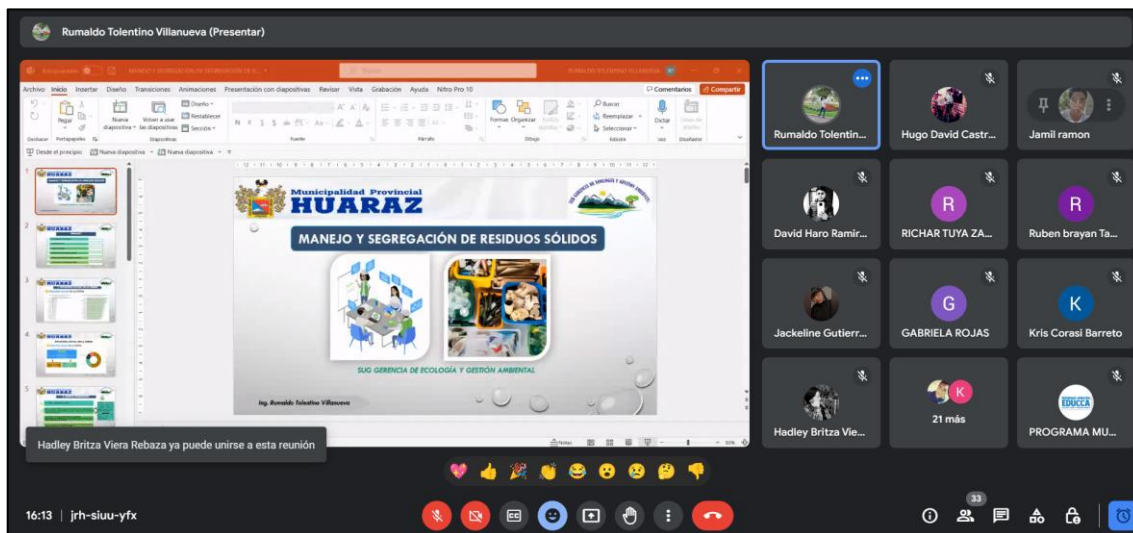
Rumaldo Tolentino Villanueva (Presentar)

MANEJO Y SEGREGACIÓN DE RESIDUOS SÓLIDOS

Archivo Inicio Insertar Diseño Transiciones Animaciones Presentación con diapositivas Revisar Vista Grabación Ayuda Nitro Pro 10

Comentarios Compartir

Pegar Nueva diapositiva Volver a usar las diapositivas Diseño Restablecer Sección Buscar Reemplazar Seleccionar Dictar

Portapapeles Diapositivas Fuente Párrafo Dibujo Edición Voz

Desde el principio Nueva diapositiva Nueva diapositiva

Municipalidad Provincial
HUARAZ

MANEJO Y SEGREGACIÓN DE RESIDUOS SÓLIDOS

SUB GERENCIA DE ECOLOGÍA Y GESTIÓN AMBIENTAL

Ing. Rumaldo Tolentino Villanueva

Notas

Hadley Britza Viera Rebaza ya puede unirse a esta reunión

Rumaldo Tolentin...
Hugo David Castr...
Jamil ramon
David Haro Ramir...
R
RICHAR TUYA ZA...
R
Ruben brayan Ta...
Jackeline Gutierr...
G
GABRIELA ROJAS
K
Kris Corasi Barreto
Hadley Britza Vie...
K
21 más
EDUCCA
PROGRAMA MU...

16:13 | jrh-siuu-yfx

33